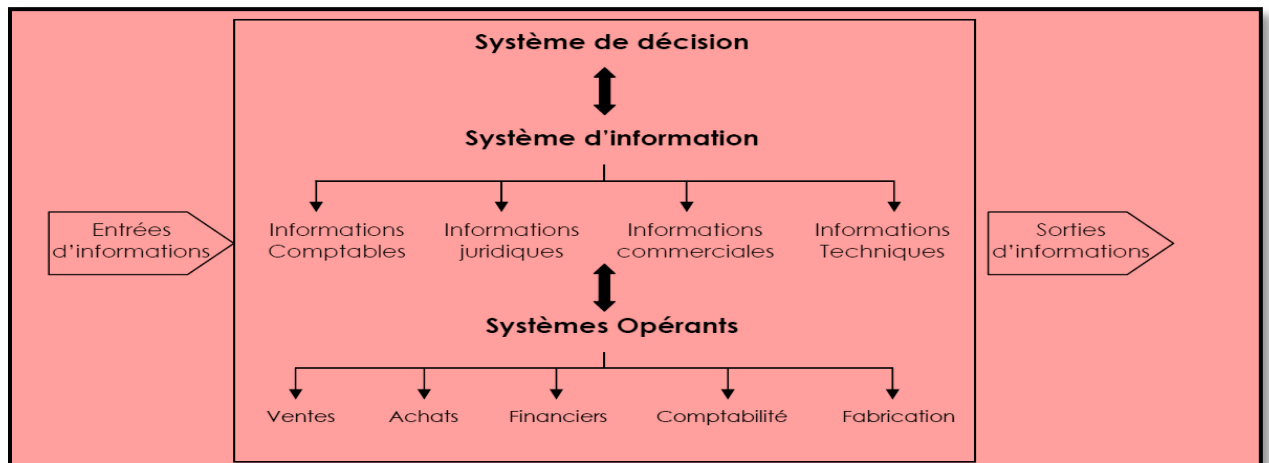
Entrées d'informations

Système de décision

Système d'information

Informations Comptables

Informations juridiques

Informations commerciales

Informations Techniques

Systèmes Opérants

Ventes

Achats

Financiers

Comptabilité

Fabrication

Sorties d'informations